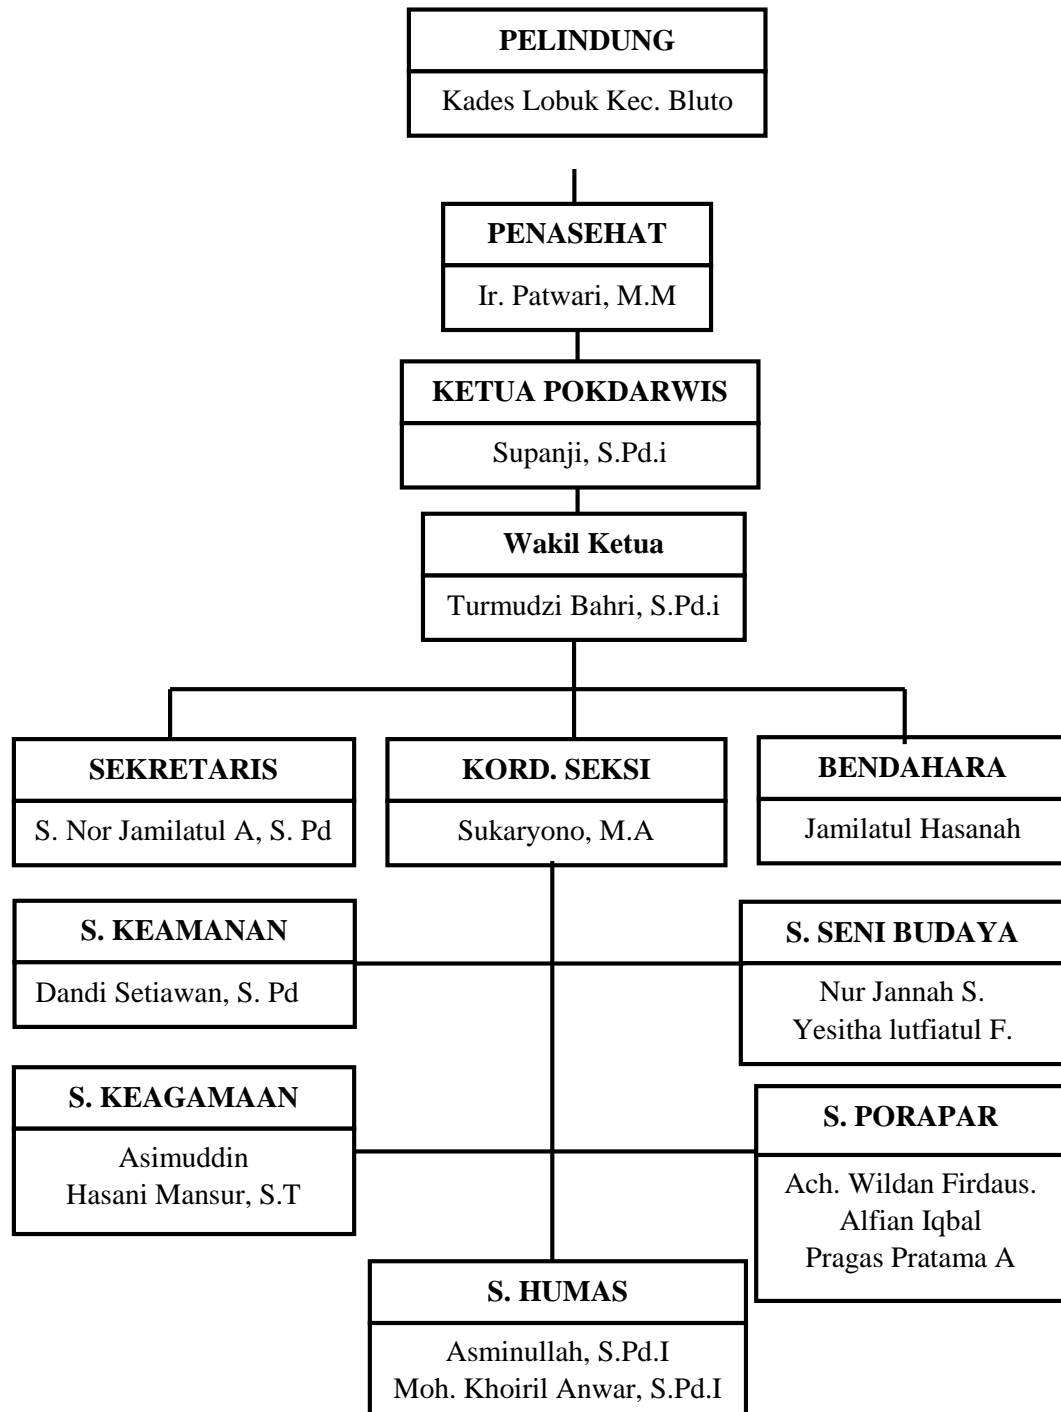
PELINDUNG

Kades Lobuk Kec. Bluto

PENASEHAT

Ir. Patwari, M.M

KETUA POKDARWIS

Supanji, S.Pd.i

Wakil Ketua

Turmudzi Bahri, S.Pd.i

SEKRETARIS

S. Nor Jamilatul A, S. Pd

KORD. SEKSI

Sukaryono, M.A

BENDAHARA

Jamilatul Hasanah

S. KEAMANAN

Dandi Setiawan, S. Pd

S. SENI BUDAYA

Nur Jannah S.
Yesitha lutfiatul F.

S. KEAGAMAAN

Asimuddin
Hasani Mansur, S.T

S. PORAPAR

Ach. Wildan Firdaus.
Alfian Iqbal
Pragas Pratama A

S. HUMAS

Asminullah, S.Pd.I
Moh. Khoiril Anwar, S.Pd.I